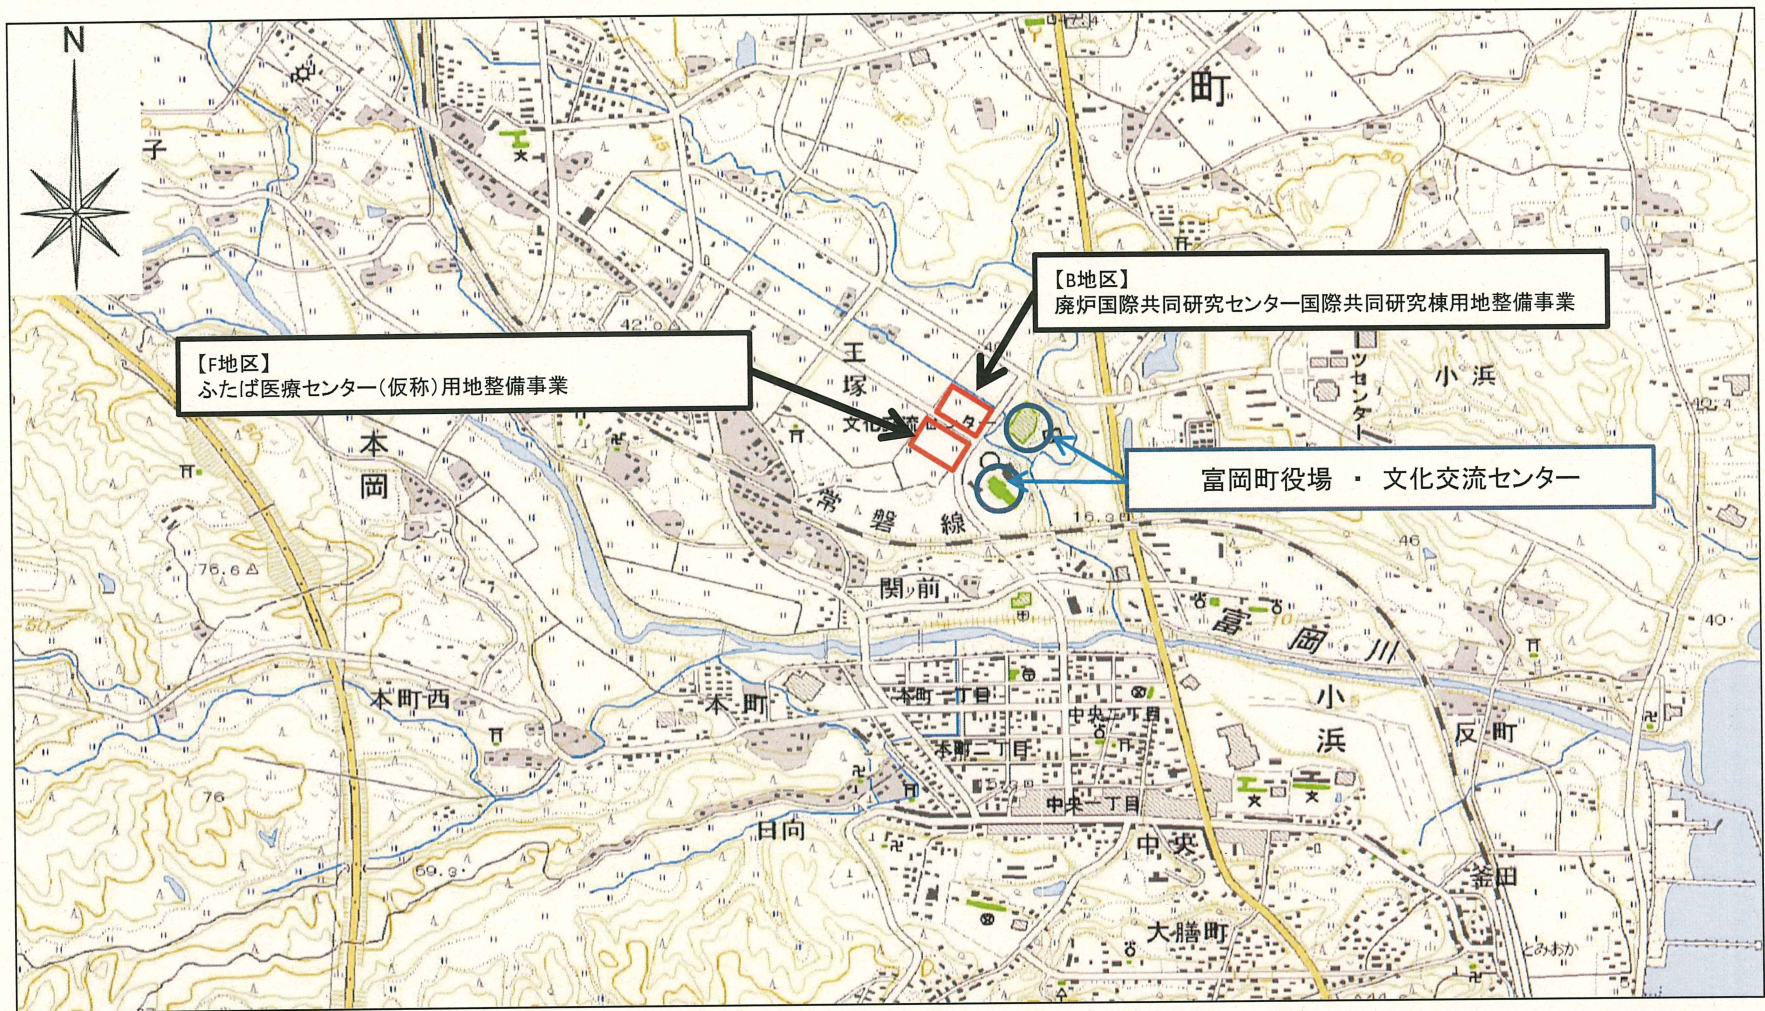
N

【B地区】
廃炉国際共同研究センター国際共同研究棟用地整備事業

【F地区】
ふたば医療センター(仮称)用地整備事業

富岡町役場 ・ 文化交流センター

町
子
45
50
42.0
王
塚
文化交流
小浜
ツセンター
本
岡
常
磐
線
16.9
46
76.6
関前
富
岡
川
50
40
本町西
本町
本町一丁目
中央二丁目
小
浜
反町
本町二丁目
76
中央一丁目
日向
中央
69.9
釜田
大膳町
とみおか